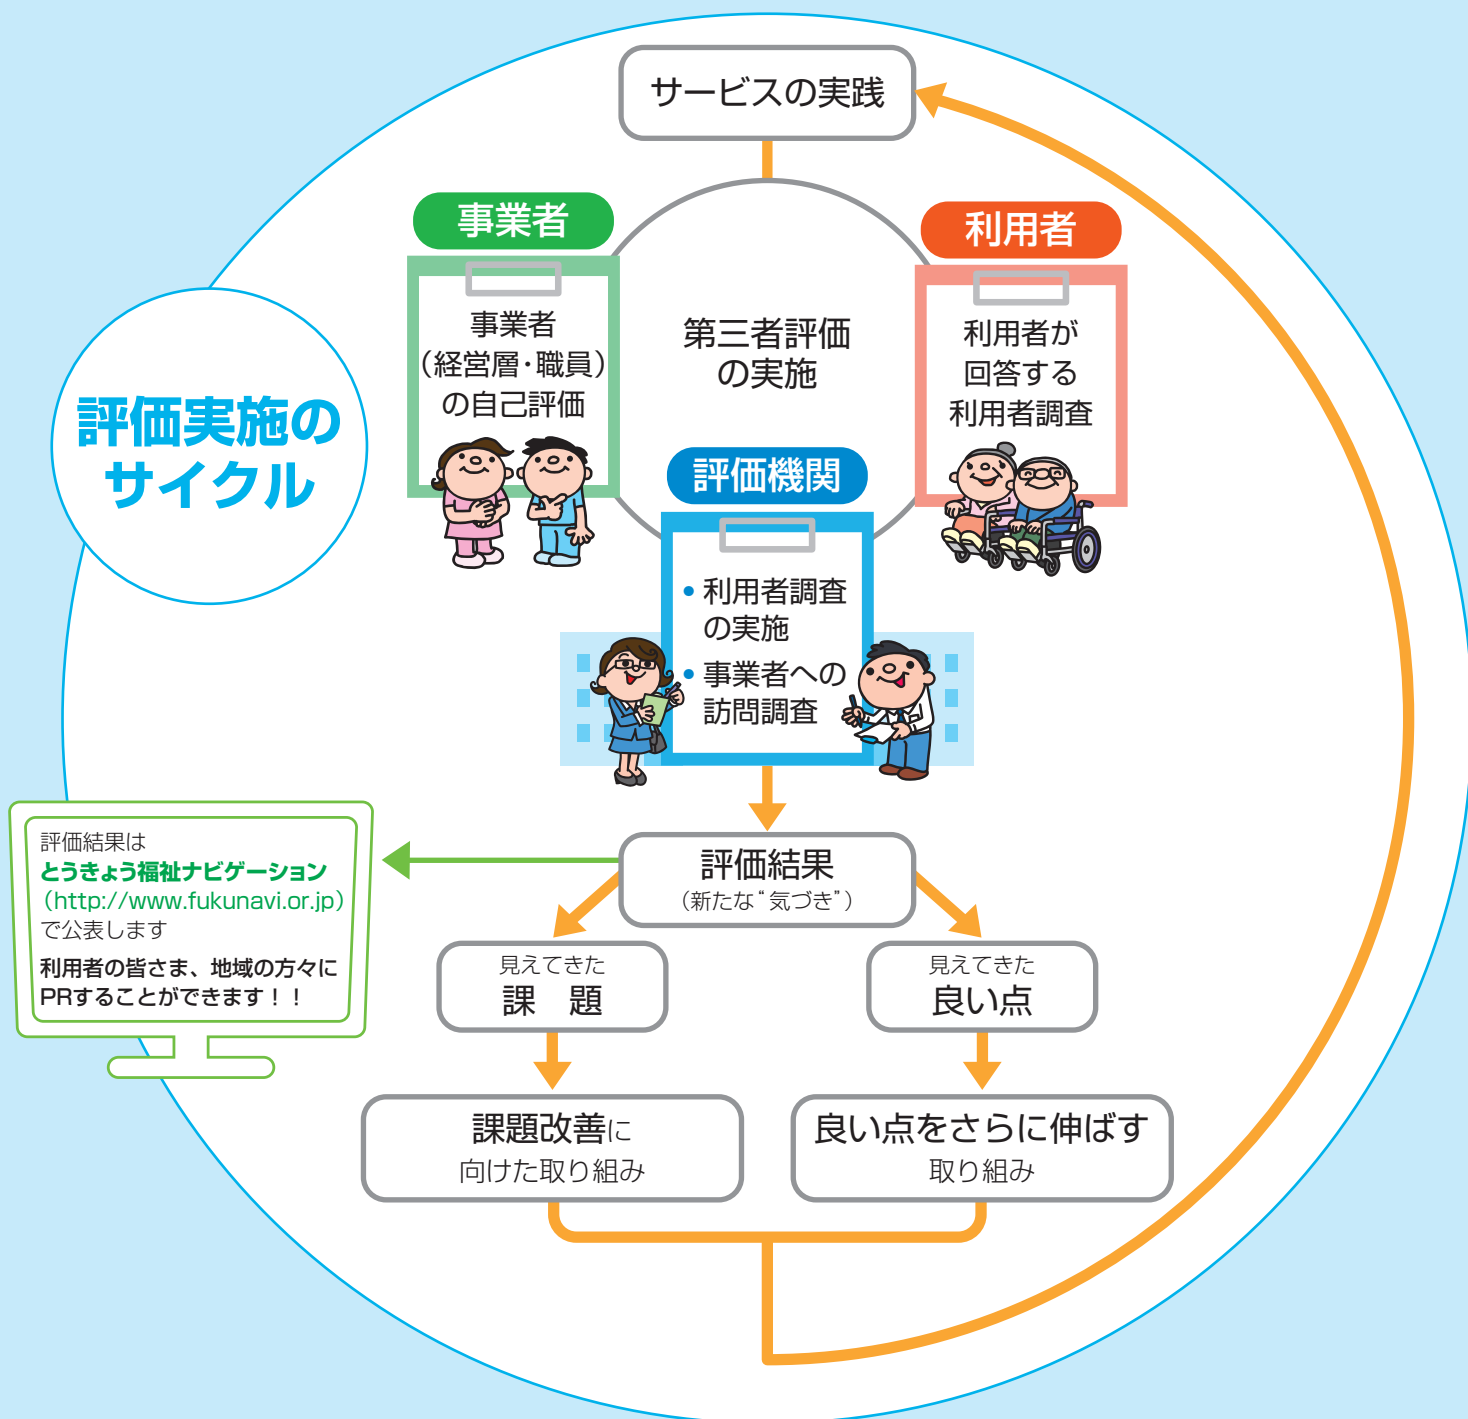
評価実施のサイクル

サービスの実践

事業者

事業者（経営層・職員）の自己評価

第三者評価の実施

利用者

利用者が回答する利用者調査

評価機関

• 利用者調査の実施
• 事業者への訪問調査

評価結果（新たな"気づき"）

評価結果は
とうきょう福祉ナビゲーション
（http://www.fukunavi.or.jp）
で公表します
利用者の皆さま、地域の方々にPRすることができます！！

見えてきた
課　題

見えてきた
良い点

課題改善に
向けた取り組み

良い点をさらに伸ばす
取り組み